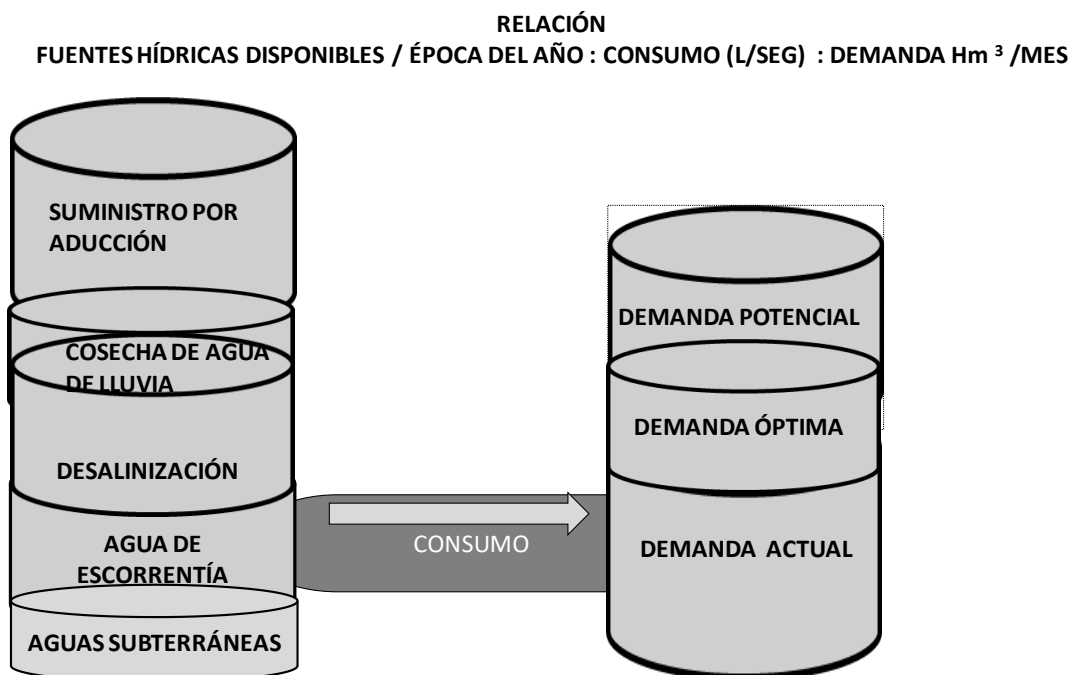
RELACIÓN
FUENTES HÍDRICAS DISPONIBLES / ÉPOCA DEL AÑO : CONSUMO (L/SEG) : DEMANDA Hm $^{3}$ /MES

SUMINISTRO POR ADUCCIÓN

COSECHA DE AGUA DE LLUVIA

DESALINIZACIÓN

AGUA DE ESCORRENTÍA

AGUAS SUBTERRÁNEAS

CONSUMO

DEMANDA POTENCIAL

DEMANDA ÓPTIMA

DEMANDA ACTUAL